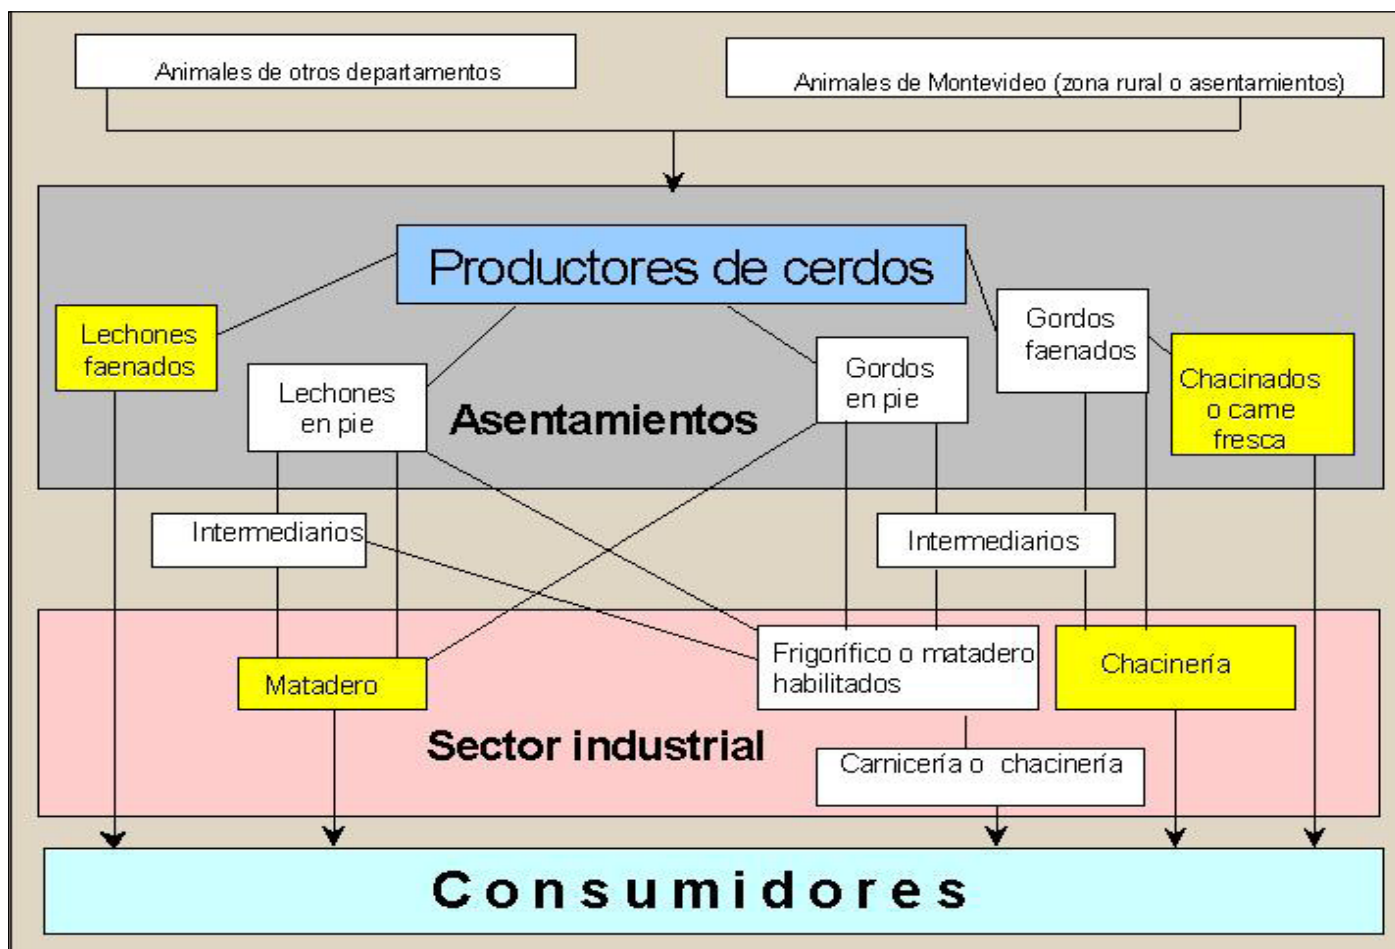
Animales de otros departamentos

Animales de Montevideo (zona rural o asentamientos)

Productores de cerdos

Lechones faenados

Lechones en pie

Asentamientos

Gordos en pie

Gordos faenados

Chacinados o carne fresca

Intermediarios

Intermediarios

Frigorífico o matadero habilitados

Chacinería

Matadero

Sector industrial

Carnicería o chacinería

Consumidores